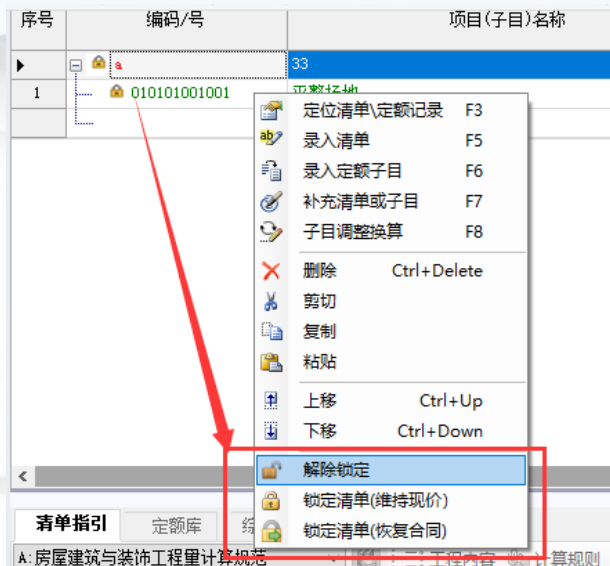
| 序号 | 编码/号 | 项目(子目)名称 |
|---|---|---|
| ▶ | ⊟ a | 33 |
| 1 | 010101001001 | 平整场地 |

定位清单\定额记录 F3
录入清单 F5
录入定额子目 F6
补充清单或子目 F7
子目调整换算 F8
删除 Ctrl+Delete
剪切
复制
粘贴
上移 Ctrl+Up
下移 Ctrl+Down
解除锁定
锁定清单(维持现价)
锁定清单(恢复合同)

清单指引 定额库 综

A:房屋建筑与装饰工程量计算规范

工程内容 计算规则